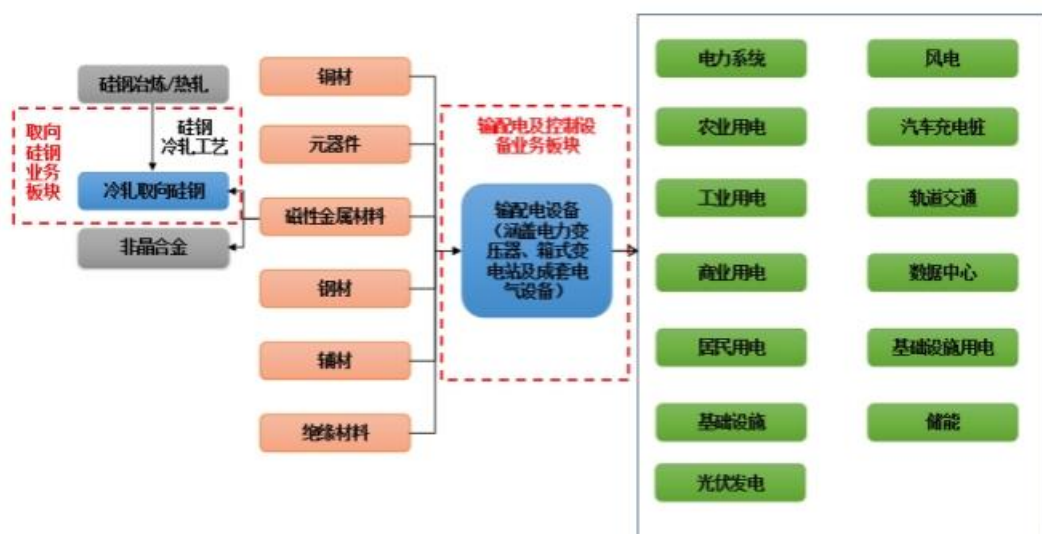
硅钢冶炼/热轧

取向硅钢业务板块

硅钢冷轧工艺

冷轧取向硅钢

非晶合金

铜材

元器件

磁性金属材料

钢材

辅材

绝缘材料

输配电及控制设备业务板块

输配电设备（涵盖电力变压器、箱式变电站及成套电气设备）

电力系统

风电

农业用电

汽车充电桩

工业用电

轨道交通

商业用电

数据中心

居民用电

基础设施用电

基础设施

储能

光伏发电